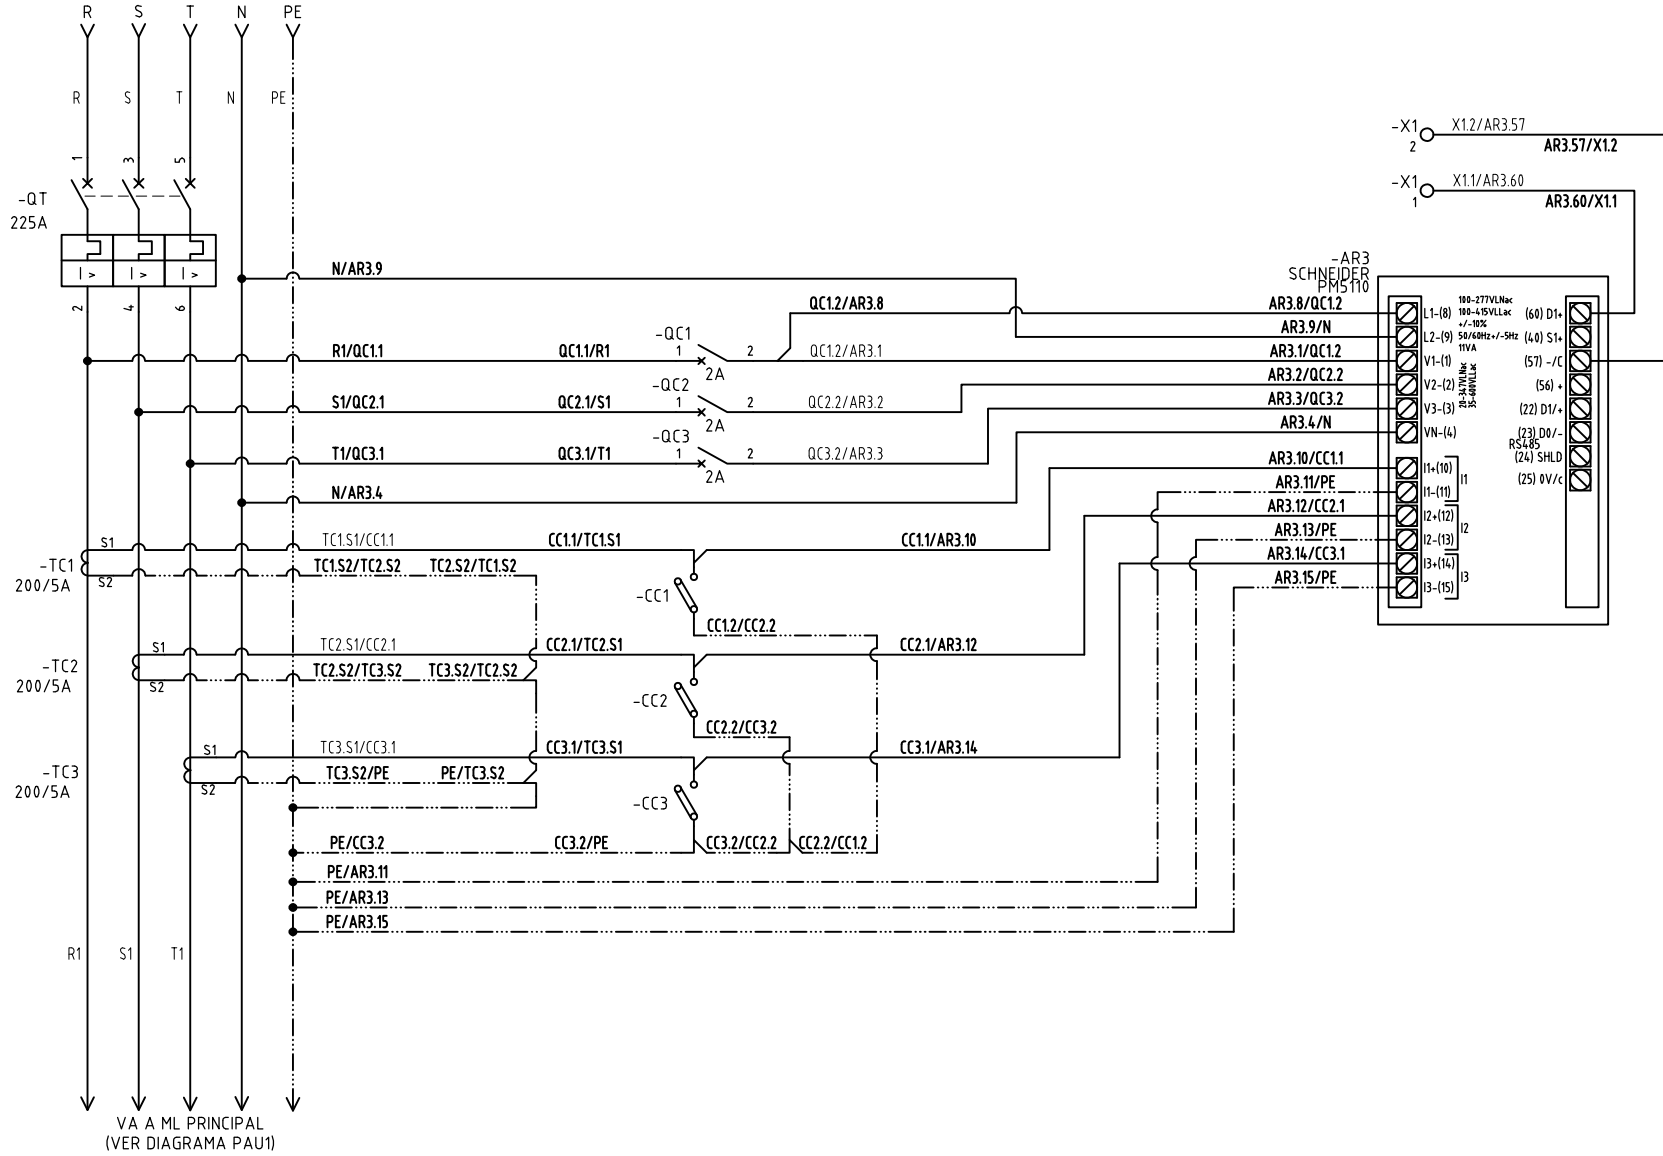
R S T N PE

R S T N PE

1 3 5

-QT
225A

I > I > I >

2 4 6

-X1 2 X1.2/AR3.57
AR3.57/X1.2

-X1 1 X1.1/AR3.60
AR3.60/X1.1

-AR3
SCHNEIDER
PM5110

N/AR3.9

QC1.2/AR3.8

AR3.8/QC1.2

-QC1
R1/QC1.1 QC1.1/R1 1 2 QC1.2/AR3.1
2A

AR3.9/N
AR3.1/QC1.2

-QC2
S1/QC2.1 QC2.1/S1 1 2 QC2.2/AR3.2
2A

AR3.2/QC2.2
AR3.3/QC3.2

-QC3
T1/QC3.1 QC3.1/T1 1 2 QC3.2/AR3.3
2A

AR3.4/N

N/AR3.4

AR3.10/CC1.1
AR3.11/PE
AR3.12/CC2.1
AR3.13/PE
AR3.14/CC3.1
AR3.15/PE

L1-(8)
L2-(9)
V1-(1)
V2-(2)
V3-(3)
VN-(4)
I1+(10)
I1-(11)
I2+(12)
I2-(13)
I3+(14)
I3-(15)

I1
I2
I3

100-277VLNac
100-415VLLac
+/-10%
50/60Hz+/-5Hz
11VA

20-347VLNac
35-600VLLac

(60) D1+
(40) S1+
(57) -/C
(56) +
(22) D1/+
(23) D0/-
RS485
(24) SHLD
(25) 0V/c

S1
-TC1
200/5A
S2

TC1.S1/CC1.1 CC1.1/TC1.S1 CC1.1/AR3.10
TC1.S2/TC2.S2 TC2.S2/TC1.S2

-CC1

CC1.2/CC2.2

S1
-TC2
200/5A
S2

TC2.S1/CC2.1 CC2.1/TC2.S1 CC2.1/AR3.12
TC2.S2/TC3.S2 TC3.S2/TC2.S2

-CC2

CC2.2/CC3.2

S1
-TC3
200/5A
S2

TC3.S1/CC3.1 CC3.1/TC3.S1 CC3.1/AR3.14
TC3.S2/PE PE/TC3.S2

-CC3

PE/CC3.2 CC3.2/PE CC3.2/CC2.2 CC2.2/CC1.2
PE/AR3.11
PE/AR3.13
PE/AR3.15

R1 S1 T1

VA A ML PRINCIPAL
(VER DIAGRAMA PAU1)